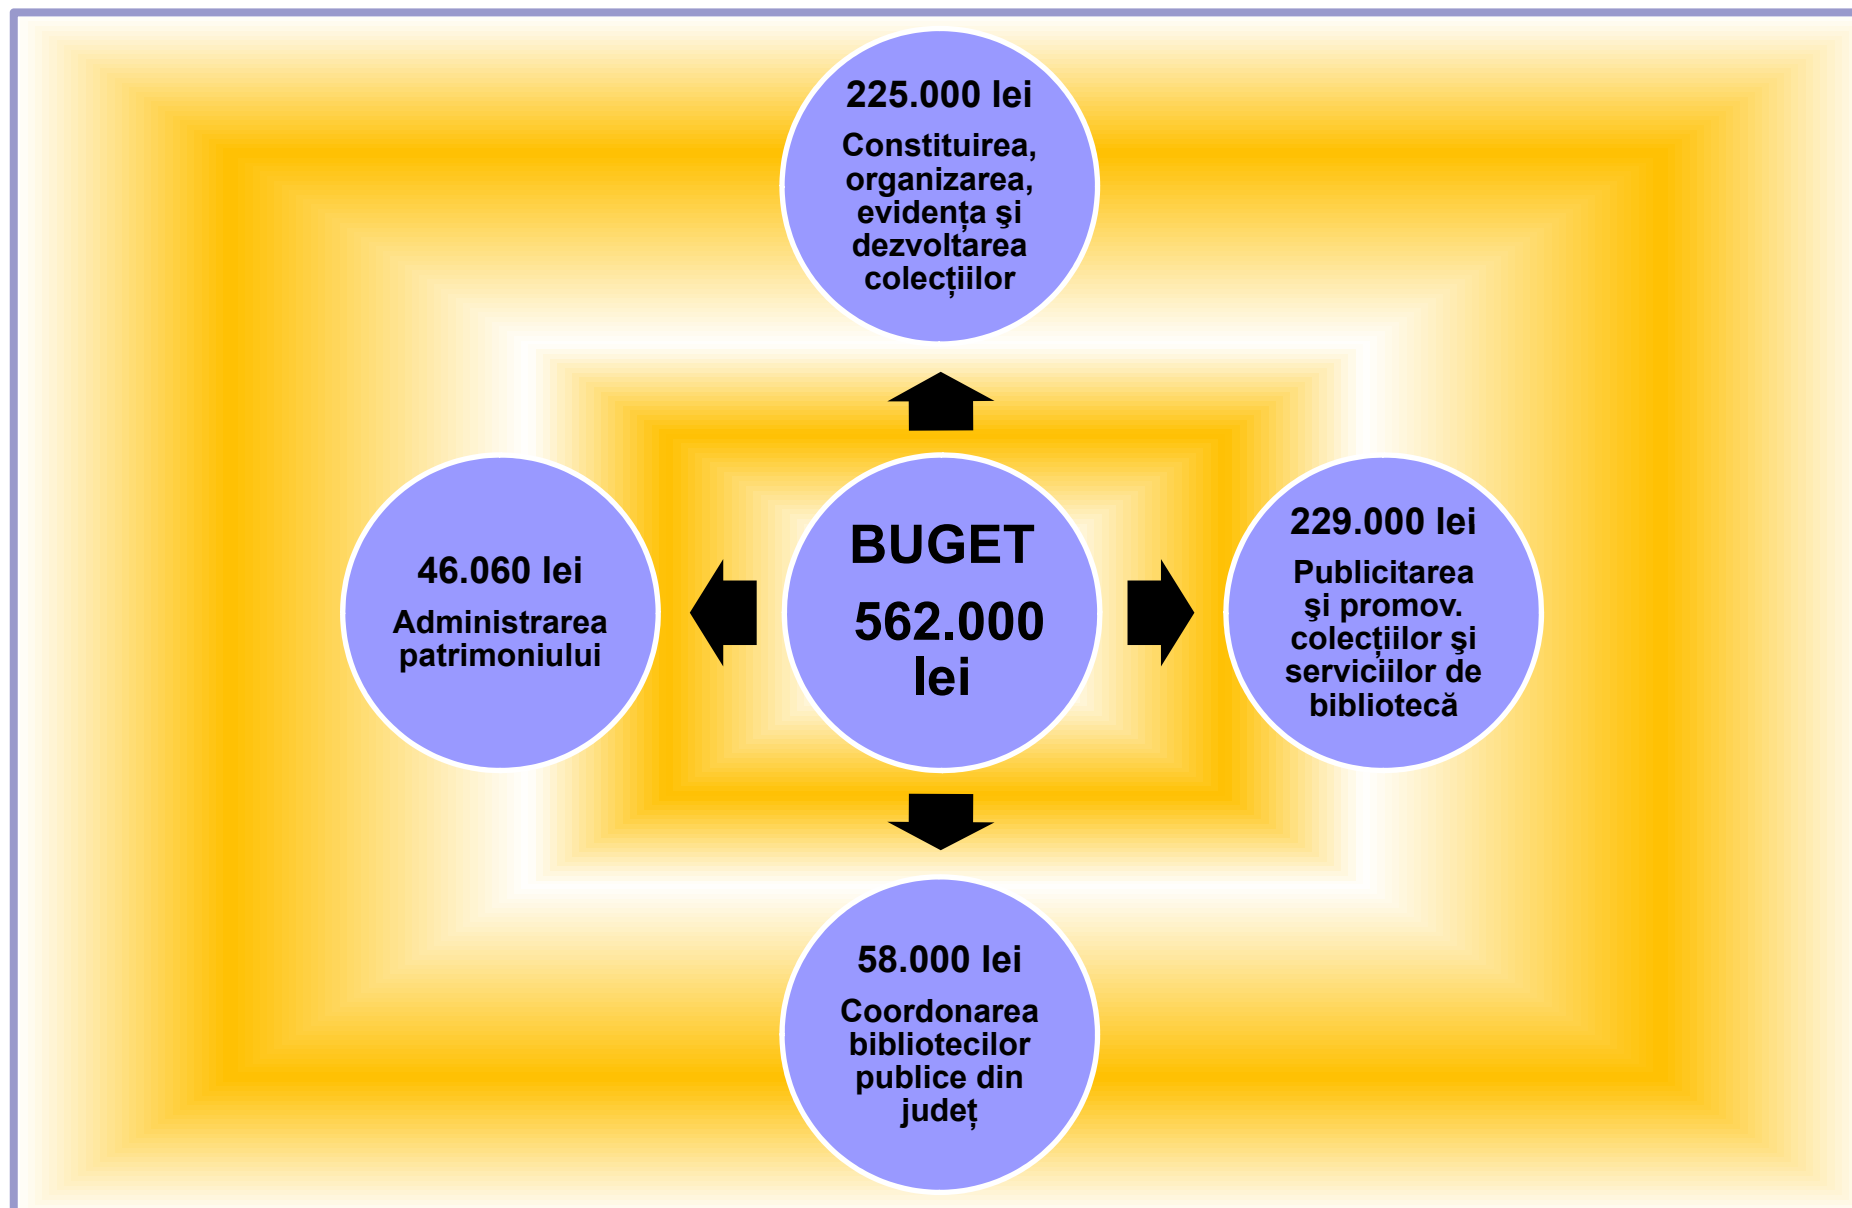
225.000 lei
Constituirea, organizarea, evidența şi dezvoltarea colecțiilor

46.060 lei
Administrarea patrimoniului

BUGET
562.000 lei

229.000 lei
Publicitarea şi promov. colecțiilor şi serviciilor de bibliotecă

58.000 lei
Coordonarea bibliotecilor publice din județ